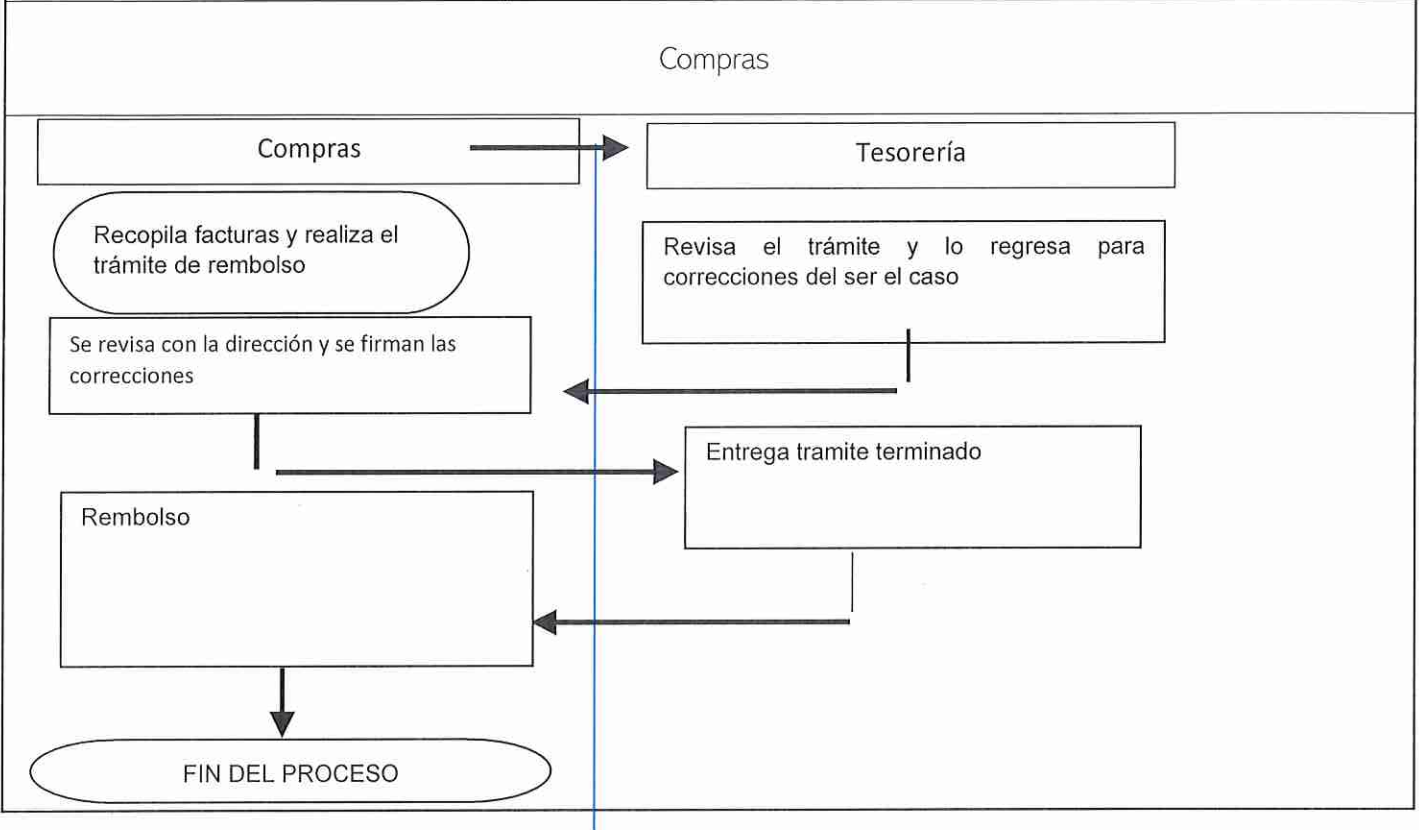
Compras

Compras

Tesorería

Recopila facturas y realiza el trámite de rembolso

Revisa el trámite y lo regresa para correcciones del ser el caso

Se revisa con la dirección y se firman las correcciones

Entrega tramite terminado

Rembolso

FIN DEL PROCESO